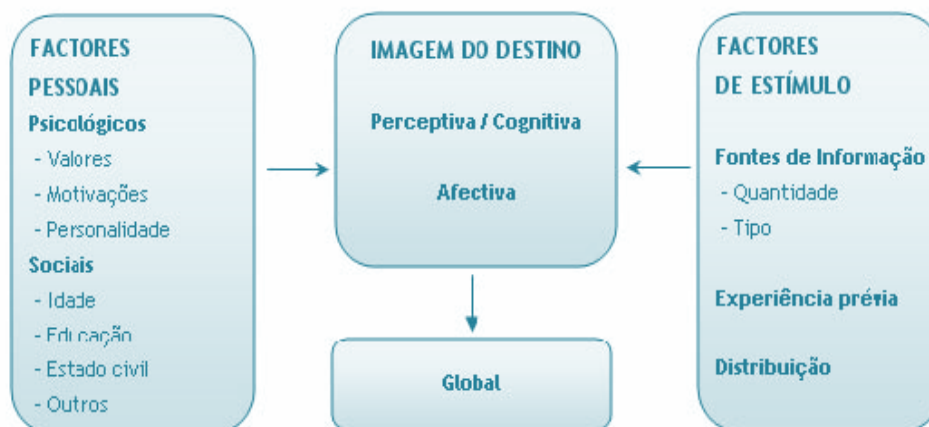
FACTORES PESSOAIS

Psicológicos

- Valores
- Motivações
- Personalidade

Sociais

- Idade
- Educação
- Estado civil
- Outros

IMAGEM DO DESTINO

Perceptiva / Cognitiva

Afectiva

Global

FACTORES DE ESTÍMULO

Fontes de Informação

- Quantidade
- Tipo

Experiência prévia

Distribuição